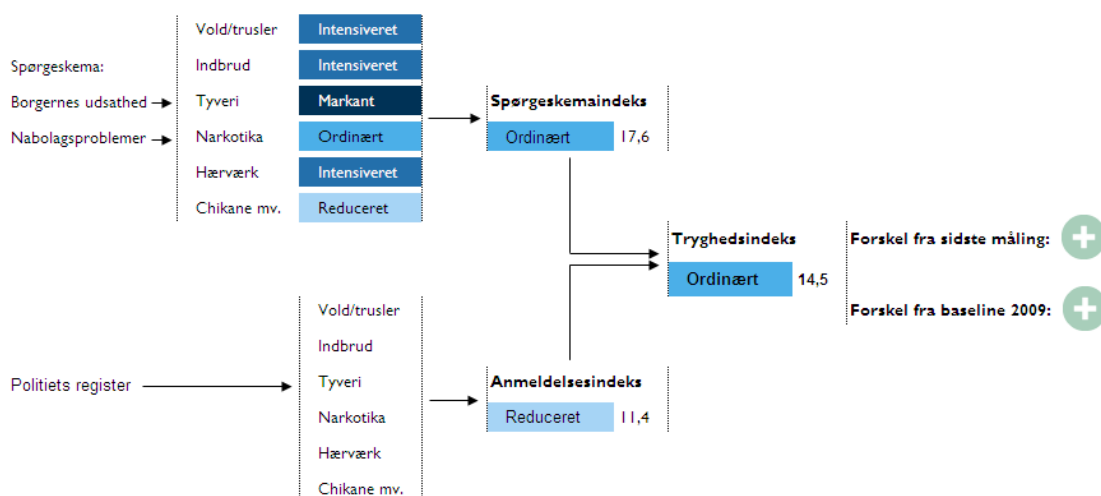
Spørgeskema:

Borgernes udsathed

Nabolagsproblemer

| Vold/trusler | Intensiveret |
|---|---|
| Indbrud | Intensiveret |
| Tyveri | Markant |
| Narkotika | Ordinært |
| Hærværk | Intensiveret |
| Chikane mv. | Reduceret |

Spørgeskemaindeks

Ordinært 17,6

Tryghedsindeks

Ordinært 14,5

Forskel fra sidste måling:

Forskel fra baseline 2009:

Politiets register

Vold/trusler

Indbrud

Tyveri

Narkotika

Hærværk

Chikane mv.

Anmeldelsesindeks

Reduceret 11,4